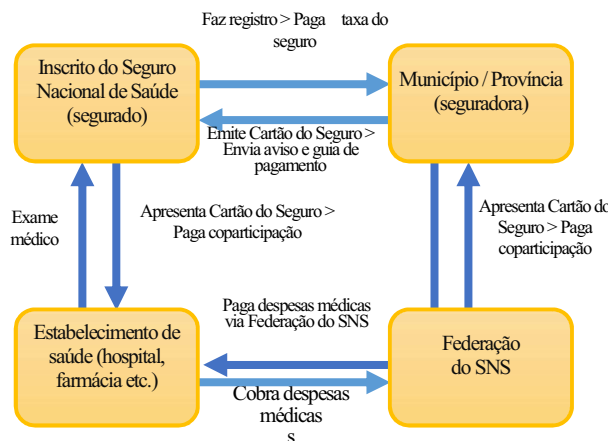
Faz registro > Paga taxa do seguro

Inscrito do Seguro Nacional de Saúde (segurado)

Município / Província (seguradora)

Emite Cartão do Seguro > Envia aviso e guia de pagamento

Exame médico

Apresenta Cartão do Seguro > Paga coparticipação

Apresenta Cartão do Seguro > Paga coparticipação

Paga despesas médicas via Federação do SNS

Estabelecimento de saúde (hospital, farmácia etc.)

Federação do SNS

Cobra despesas médicas
s